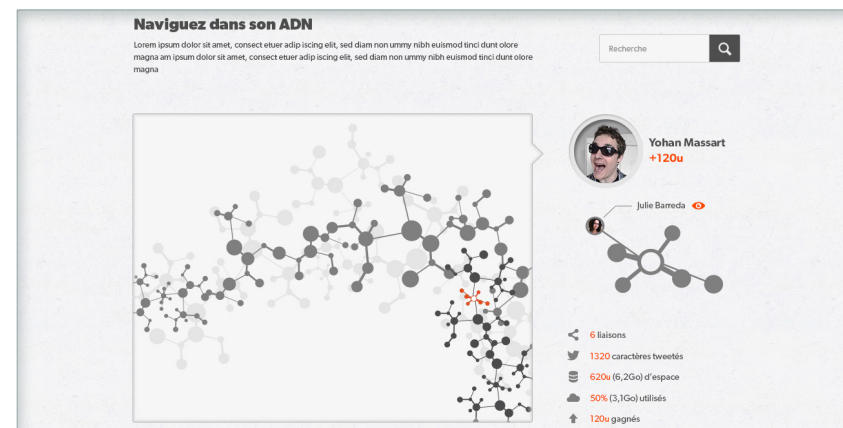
Naviguez dans son ADN

Lorem ipsum dolor sit amet, consect etuer adip iscing elit, sed diam non ummy nibh euismod tinci dunt olore magna am ipsum dolor sit amet, consect etuer adip iscing elit, sed diam non ummy nibh euismod tinci dunt olore magna

Recherche

Yohan Massart
+120u

Julie Barreda

6 liaisons
1320 caractères tweetés
620u (6,2Go) d'espace
50% (3,1Go) utilisés
120u gagnés